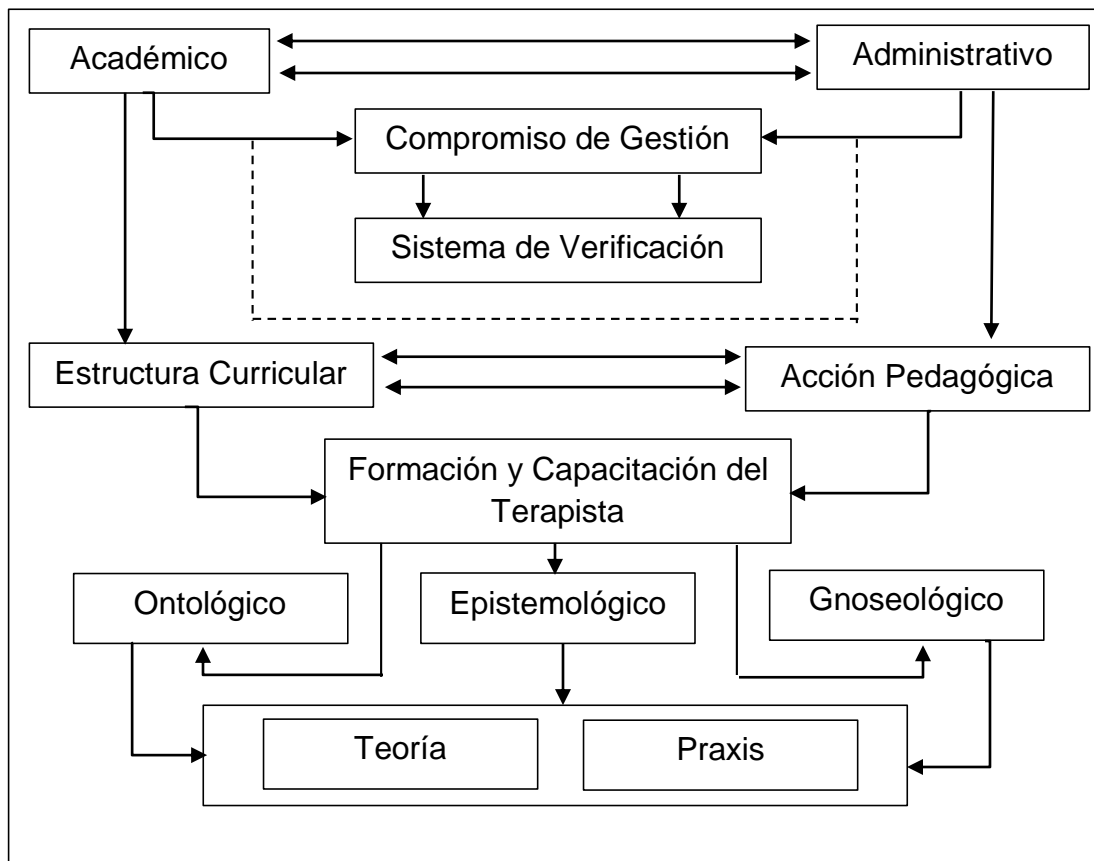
Académico

Administrativo

Compromiso de Gestión

Sistema de Verificación

Estructura Curricular

Acción Pedagógica

Formación y Capacitación del Terapista

Ontológico

Epistemológico

Gnoseológico

Teoría

Praxis